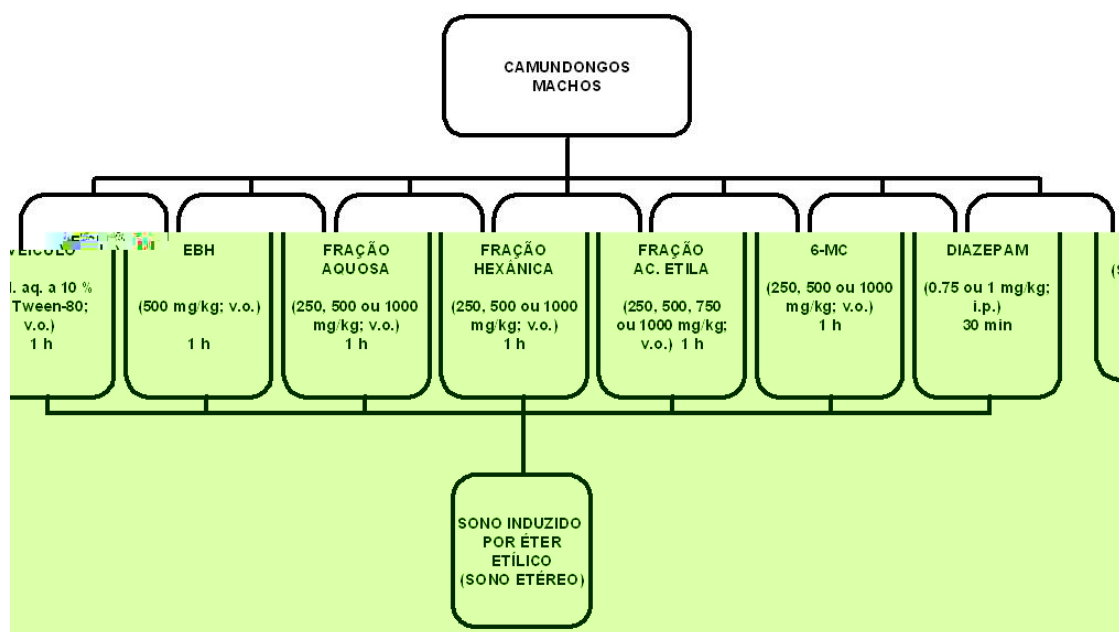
CAMUNDONGOS MACHOS

VEÍCULO
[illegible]l. aq. a 10 % Tween-80; v.o.)
1 h

EBH
(500 mg/kg; v.o.)
1 h

FRAÇÃO AQUOSA
(250, 500 ou 1000 mg/kg; v.o.)
1 h

FRAÇÃO HEXÂNICA
(250, 500 ou 1000 mg/kg; v.o.)
1 h

FRAÇÃO AC. ETILA
(250, 500, 750 ou 1000 mg/kg; v.o.) 1 h

6-MC
(250, 500 ou 1000 mg/kg; v.o.)
1 h

DIAZEPAM
(0.75 ou 1 mg/kg; i.p.)
30 min

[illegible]

SONO INDUZIDO POR ÉTER ETÍLICO (SONO ETÉREO)